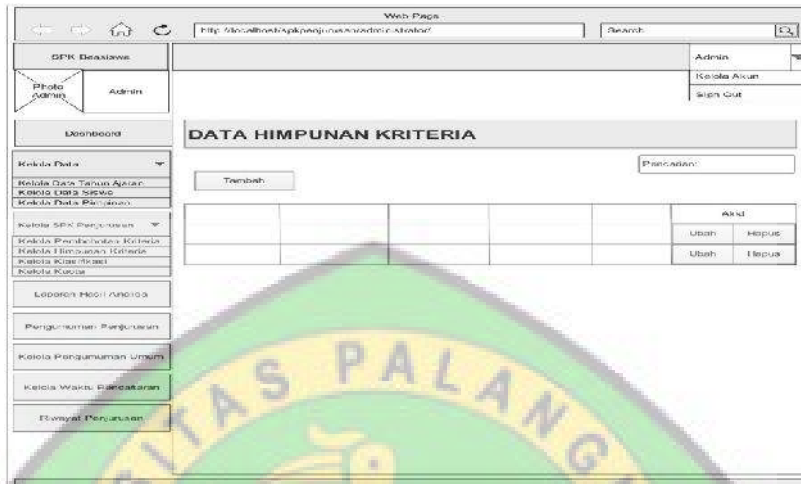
Web Page

http://localhost/spkpenjurusan/administrator/

Search

SPK Beasiswa

Admin

Kelola Akun

Sign Out

Photo Admin

Admin

Dashboard

DATA HIMPUNAN KRITERIA

Kelola Data

Pencarian:

Kelola Data Tahun Ajaran
Kelola Data Siswa
Kelola Data Pengguna

Tambah

Kelola SPK Penjurusan

Kelola Pembobotan Kriteria
Kelola Himpunan Kriteria
Kelola Klasifikasi
Kelola Kuota

| | | | | | Aksi | |
|---|---|---|---|---|---|---|
| | | | | | Ubah | Hapus |
| | | | | | Ubah | Hapus |

Laporan Hasil Analisa

Pengumuman Penjurusan

Kelola Pengumuman Umum

Kelola Waktu Pendaftaran

Riwayat Penjurusan

AS PALANG